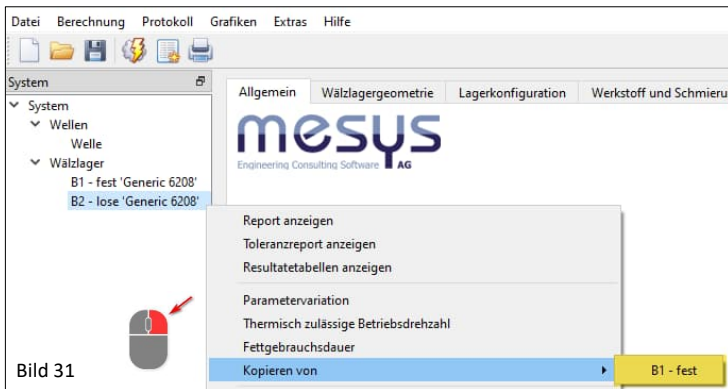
Datei Berechnung Protokoll Grafiken Extras Hilfe

System

System
Wellen
Welle
Wälzlager
B1 - fest 'Generic 6208'
B2 - lose 'Generic 6208'

Allgemein | Wälzlagergeometrie | Lagerkonfiguration | Werkstoff und Schmieru

mesys
Engineering Consulting Software AG

Report anzeigen
Toleranzreport anzeigen
Resultatetabellen anzeigen
Parametervariation
Thermisch zulässige Betriebsdrehzahl
Fettgebrauchsdauer
Kopieren von

B1 - fest

Bild 31